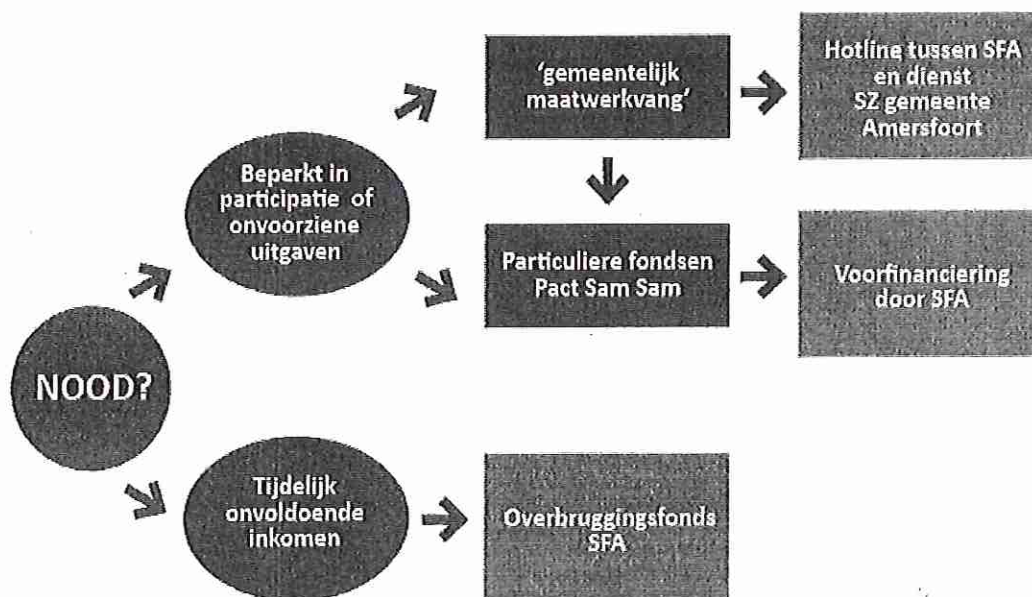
NOOD?

Beperkt in participatie of onvoorziene uitgaven

'gemeentelijk maatwerkvang'

Hotline tussen SFA en dienst SZ gemeente Amersfoort

Particuliere fondsen Pact Sam Sam

Voorfinanciering door SFA

Tijdelijk onvoldoende inkomen

Overbruggingsfonds SFA